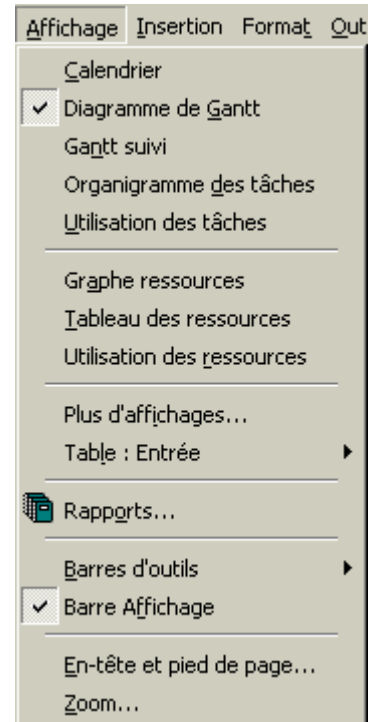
Affichage Insertion Format Out

Calendrier
Diagramme de Gantt
Gantt suivi
Organigramme des tâches
Utilisation des tâches

Graphe ressources
Tableau des ressources
Utilisation des ressources

Plus d'affichages...
Table : Entrée

Rapports...

Barres d'outils
Barre Affichage

En-tête et pied de page...
Zoom...